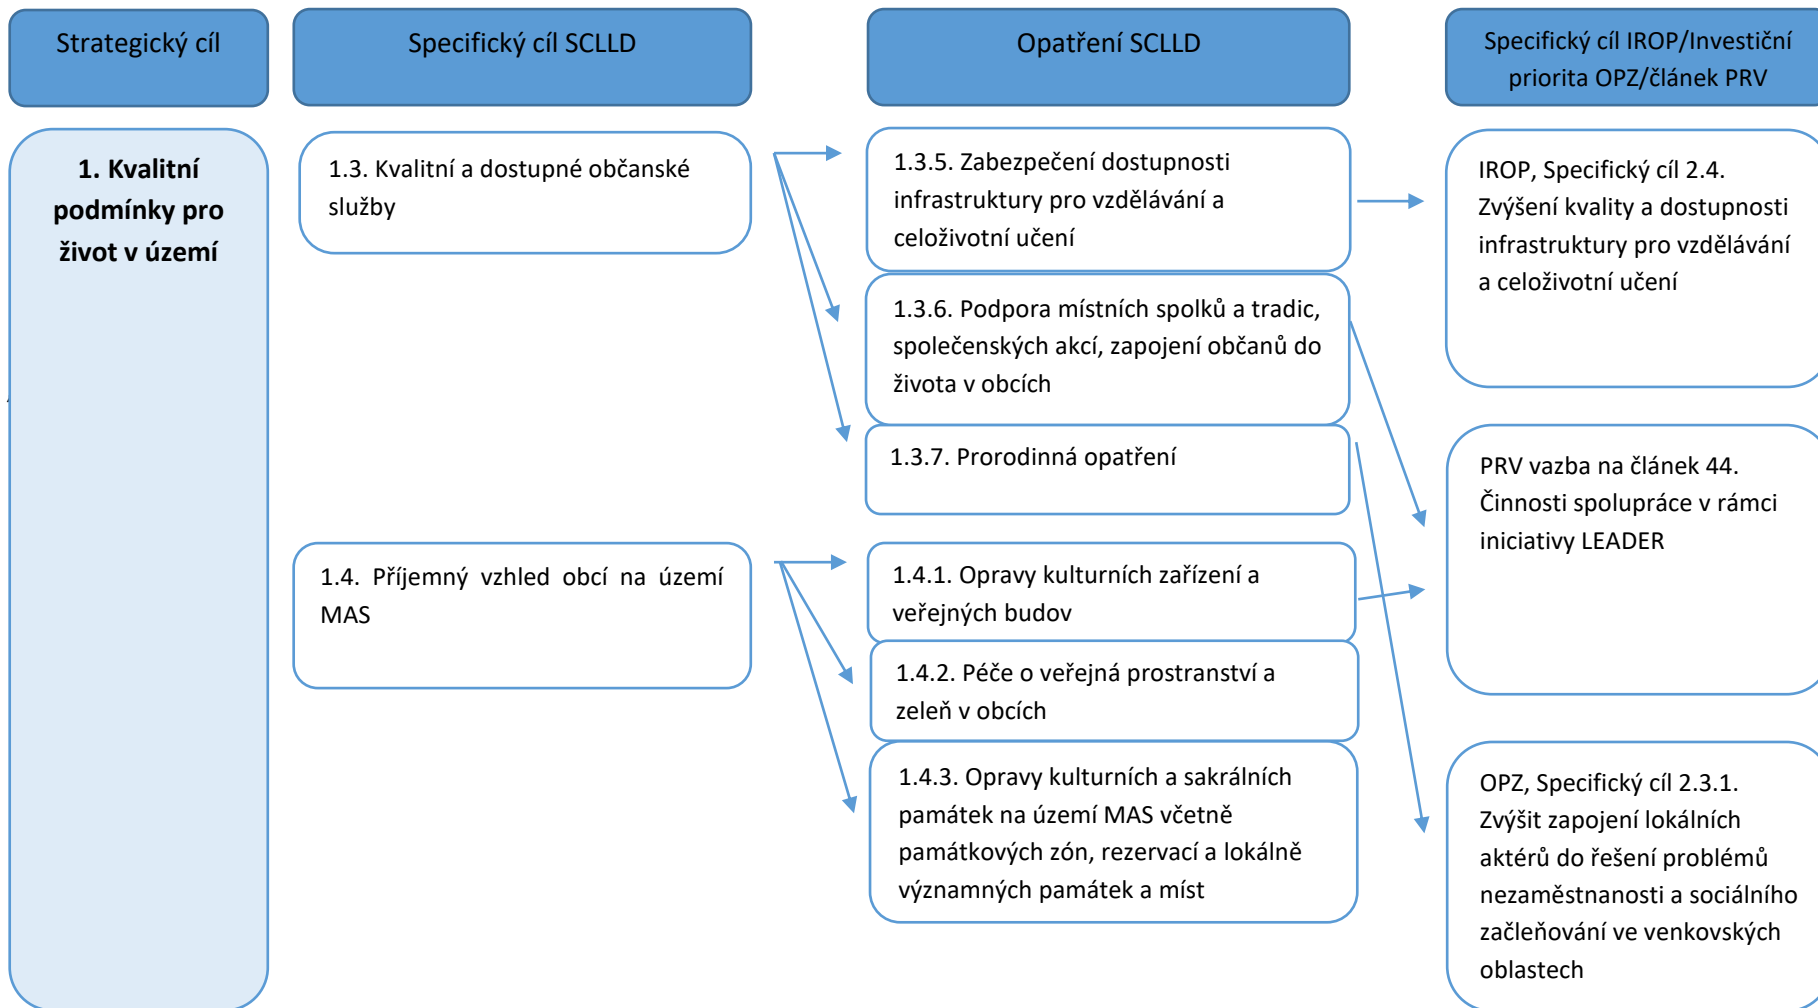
Strategický cíl

Specifický cíl SCLLD

Opatření SCLLD

Specifický cíl IROP/Investiční priorita OPZ/článek PRV

1. Kvalitní podmínky pro život v území

1.3. Kvalitní a dostupné občanské služby

1.3.5. Zabezpečení dostupnosti infrastruktury pro vzdělávání a celoživotní učení

1.3.6. Podpora místních spolků a tradic, společenských akcí, zapojení občanů do života v obcích

1.3.7. Prorodinná opatření

IROP, Specifický cíl 2.4. Zvýšení kvality a dostupnosti infrastruktury pro vzdělávání a celoživotní učení

PRV vazba na článek 44. Činnosti spolupráce v rámci iniciativy LEADER

1.4. Příjemný vzhled obcí na území MAS

1.4.1. Opravy kulturních zařízení a veřejných budov

1.4.2. Péče o veřejná prostranství a zeleň v obcích

1.4.3. Opravy kulturních a sakrálních památek na území MAS včetně památkových zón, rezervací a lokálně významných památek a míst

OPZ, Specifický cíl 2.3.1. Zvýšit zapojení lokálních aktérů do řešení problémů nezaměstnanosti a sociálního začleňování ve venkovských oblastech